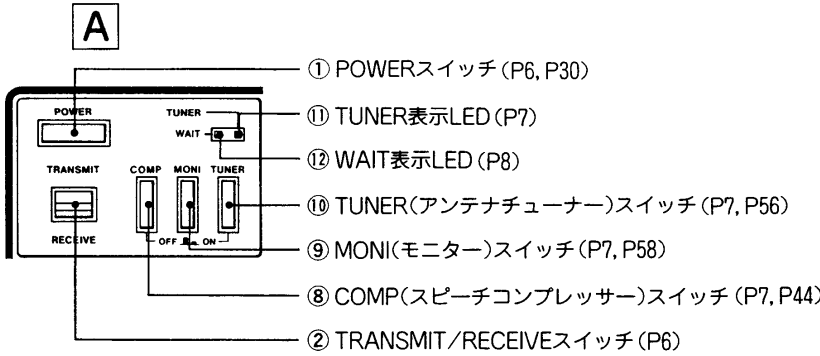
A

POWER
TUNER
WAIT
TRANSMIT
RECEIVE
COMP
MONI
TUNER
OFF
ON

① POWERスイッチ（P6, P30）
⑪ TUNER表示LED（P7）
⑫ WAIT表示LED（P8）
⑩ TUNER（アンテナチューナー）スイッチ（P7, P56）
⑨ MONI（モニター）スイッチ（P7, P58）
⑧ COMP（スピーチコンプレッサー）スイッチ（P7, P44）
② TRANSMIT／RECEIVEスイッチ（P6）